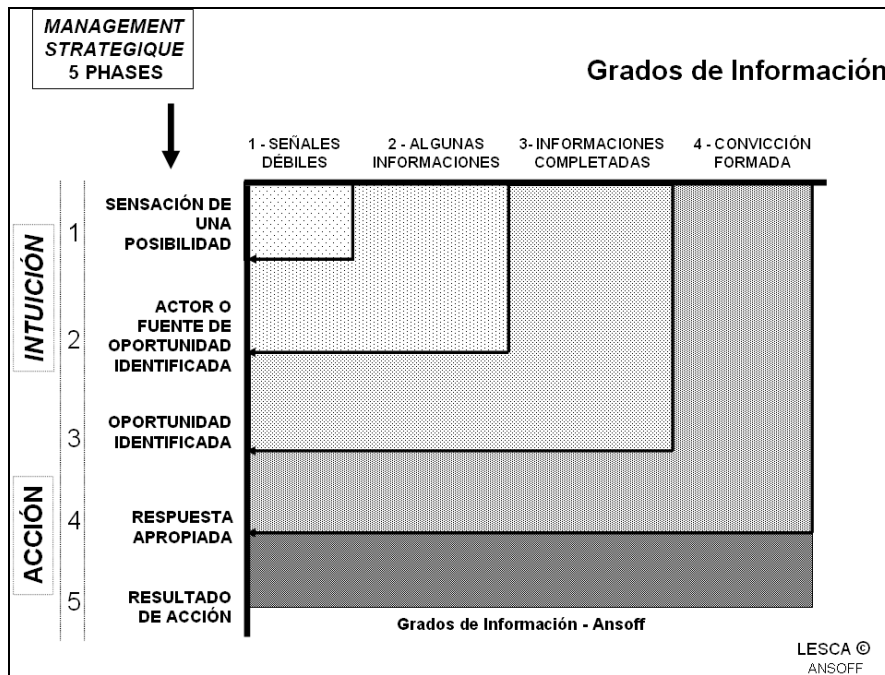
MANAGEMENT STRATEGIQUE
5 PHASES

Grados de Información

1 - SEÑALES DÉBILES
2 - ALGUNAS INFORMACIONES
3- INFORMACIONES COMPLETADAS
4 - CONVICCIÓN FORMADA

INTUICIÓN

ACCIÓN

1 SENSACIÓN DE UNA POSIBILIDAD

2 ACTOR O FUENTE DE OPORTUNIDAD IDENTIFICADA

3 OPORTUNIDAD IDENTIFICADA

4 RESPUESTA APROPIADA

5 RESULTADO DE ACCIÓN

Grados de Información - Ansoff

LESCA ©
ANSOFF